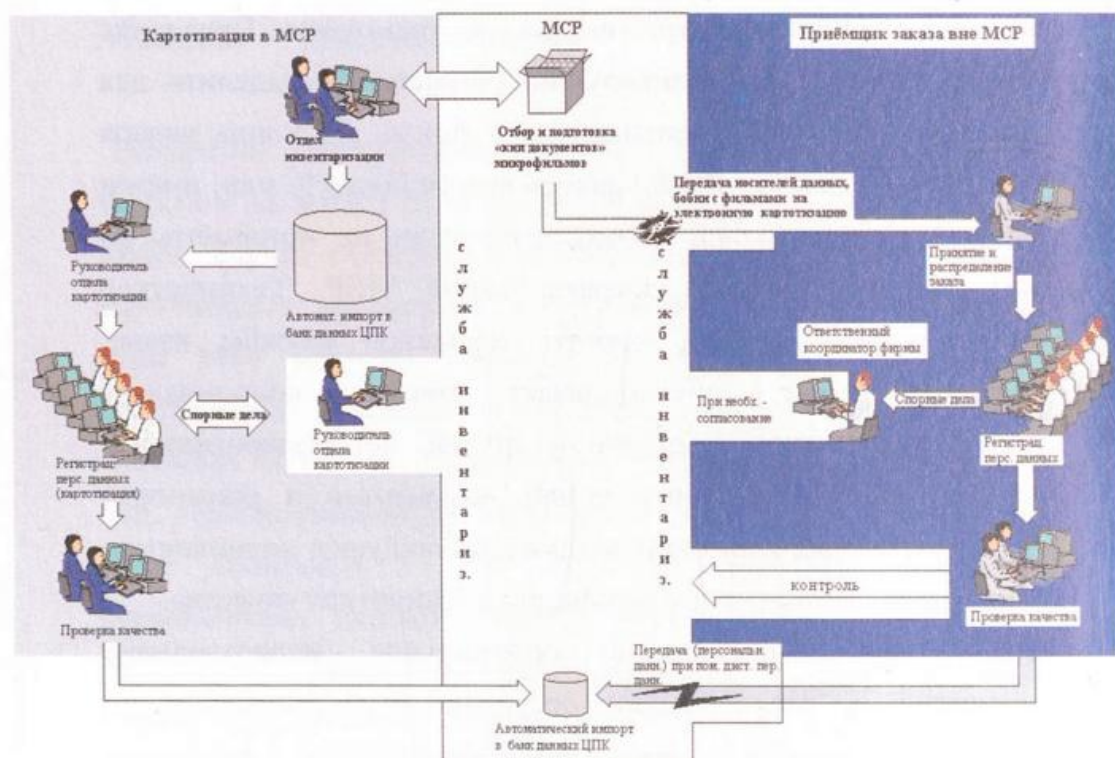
Картотизация в МСР

МСР

Приёмщик заказа вне МСР

Отдел инвентаризации

Отбор и подготовка «жки документов» микрофильмов

Передача носителей данных, бобин с фильмами на электронную картотизацию

Руководитель отдела картотизации

Автомат. импорт в банк данных ЦПК

служба инвентариз.

служба инвентариз.

Принятие и распределение заказа

Ответственный координатор фирмы

Спорные дела

При необх. - согласование

Спорные дела

Руководитель отдела картотизации

Регистрац. перс. данных (картотизация)

Регистрац. перс. данных

контроль

Проверка качества

Проверка качества

Передача (персональн. данн.) при пом. дист. пер. данн.

Автоматический импорт в банк данных ЦПК